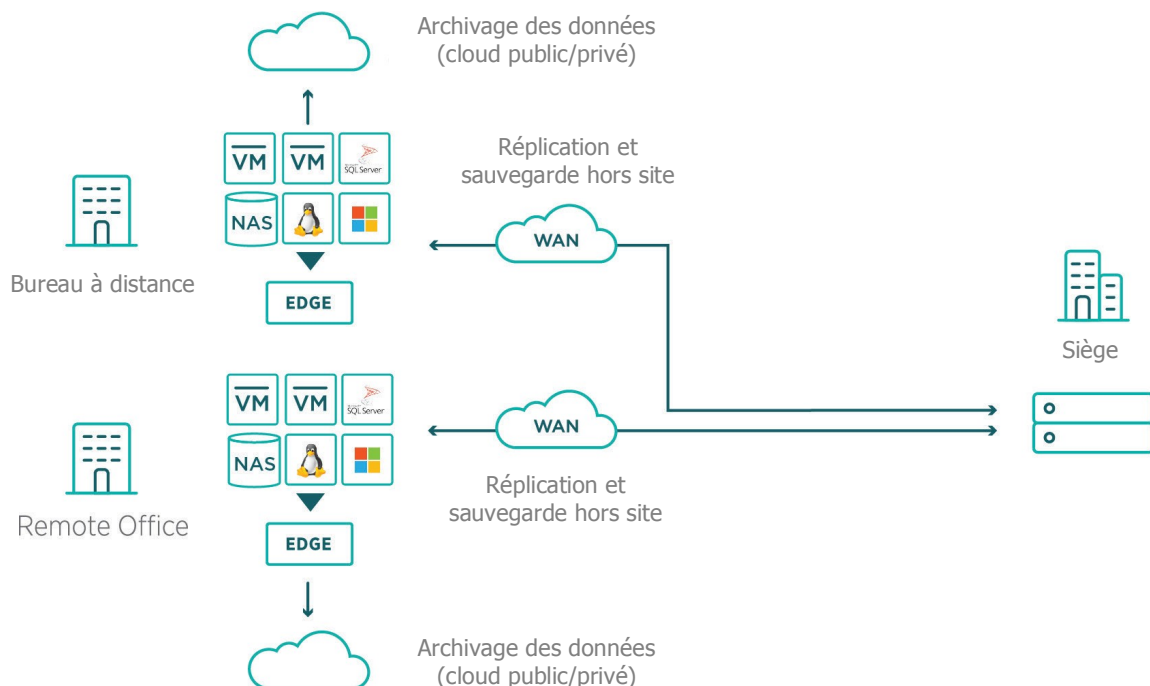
Archivage des données
(cloud public/privé)

VM
VM
SQL Server
NAS

Réplication et
sauvegarde hors site

WAN

Bureau à distance

EDGE

Siège

VM
VM
SQL Server
NAS

WAN

Remote Office

Réplication et
sauvegarde hors site

EDGE

Archivage des données
(cloud public/privé)